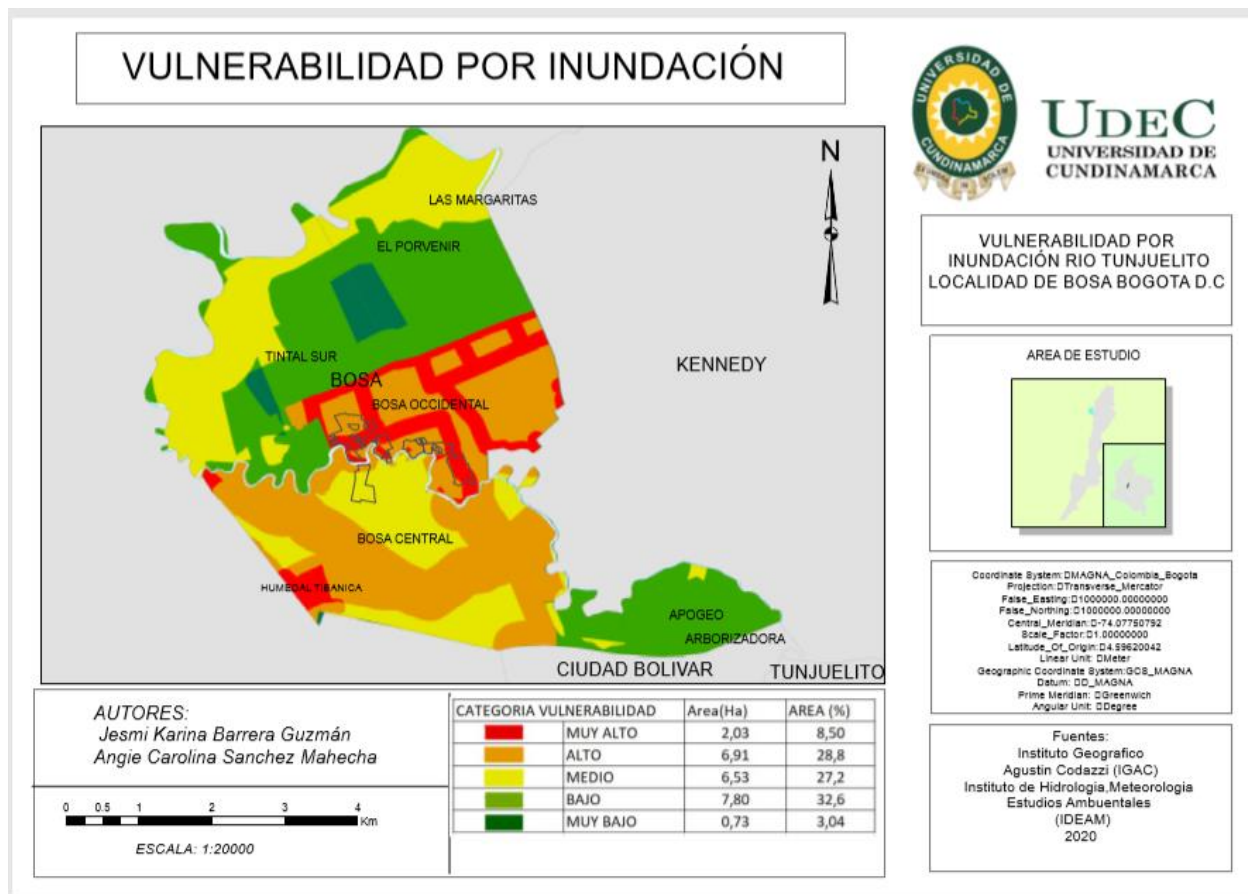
VULNERABILIDAD POR INUNDACIÓN

UNIVERSIDAD DE CUNDINAMARCA

UDEC
UNIVERSIDAD DE CUNDINAMARCA

N

LAS MARGARITAS
EL PORVENIR
TINTAL SUR
BOSA
BOSA OCCIDENTAL
KENNEDY
BOSA CENTRAL
HUMEDAL TIBANICA
APOGEO
ARBORIZADORA
CIUDAD BOLIVAR
TUNJUELITO

VULNERABILIDAD POR INUNDACIÓN RIO TUNJUELITO LOCALIDAD DE BOSA BOGOTA D.C

AREA DE ESTUDIO

Coordinate System: MAGNA_Colombia_Bogota
Projection: Transverse_Mercator
False_Easting: 1000000.00000000
False_Northing: 1000000.00000000
Central_Meridian: -74.07750792
Scale_Factor: 1.00000000
Latitude_Of_Origin: 4.59620042
Linear Unit: Meter
Geographic Coordinate System: GCS_MAGNA
Datum: D_MAGNA
Prime Meridian: Greenwich
Angular Unit: Degree

AUTORES:
Jesmi Karina Barrera Guzmán
Angie Carolina Sanchez Mahecha

0 0.5 1 2 3 4 Km

ESCALA: 1:20000

| CATEGORIA VULNERABILIDAD | | Area(Ha) | AREA (%) |
|---|---|---|---|
| | MUY ALTO | 2,03 | 8,50 |
| | ALTO | 6,91 | 28,8 |
| | MEDIO | 6,53 | 27,2 |
| | BAJO | 7,80 | 32,6 |
| | MUY BAJO | 0,73 | 3,04 |

Fuentes:
Instituto Geografico Agustin Codazzi (IGAC)
Instituto de Hidrologia,Meteorologia Estudios Ambuentales (IDEAM)
2020